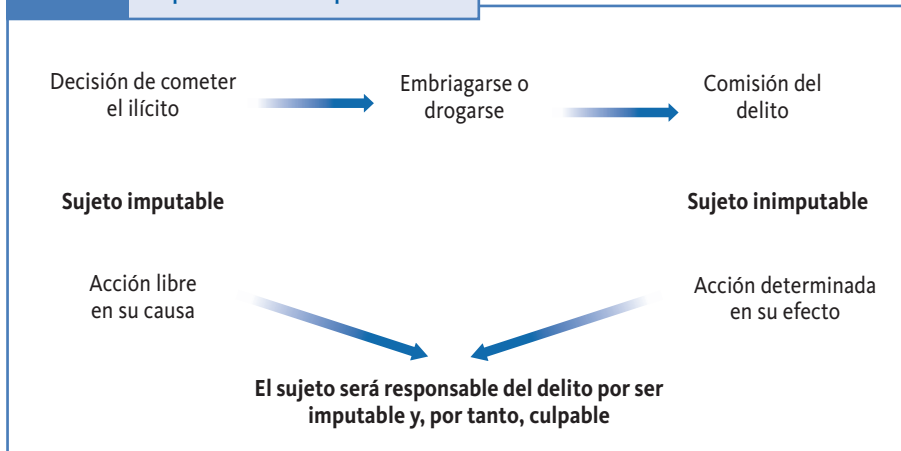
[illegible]

Decisión de cometer el ilícito

Embriagarse o drogarse

Comisión del delito

**Sujeto imputable**

**Sujeto inimputable**

Acción libre en su causa

Acción determinada en su efecto

**El sujeto será responsable del delito por ser imputable y, por tanto, culpable**